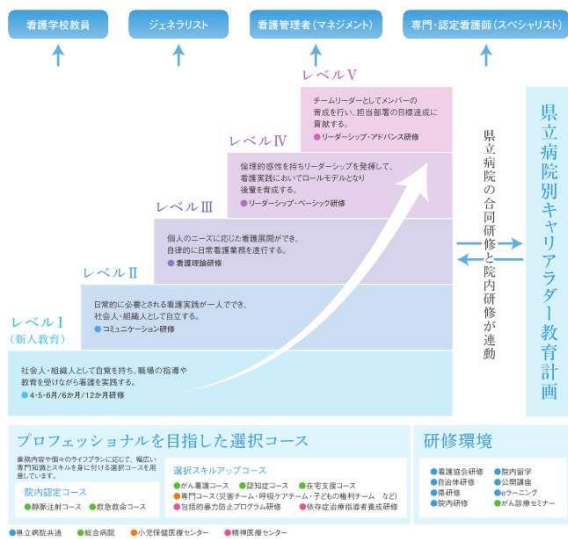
看護学校教員

ジェネラリスト

看護管理者（マネジメント）

専門・認定看護師（スペシャリスト）

レベルⅤ

チームリーダーとしてメンバーの育成を行い、担当部署の目標達成に貢献する。

●リーダーシップ・アドバンス研修

レベルⅣ

倫理的感性を持ちリーダーシップを発揮して、看護実践においてロールモデルとなり後輩を育成する。

●リーダーシップ・ベーシック研修

レベルⅢ

個人のニーズに応じた看護展開ができ、自律的に日常看護業務を遂行する。

●看護理論研修

レベルⅡ

日常的に必要とされる看護実践が一人でき、社会人・組織人として自立する。

●コミュニケーション研修

レベルⅠ（新人教育）

社会人・組織人として自覚を持ち、職場の指導や教育を受けながら看護を実践する。

●4・5・6月/6か月/12か月研修

県立病院の合同研修と院内研修が連動

県立病院別キャリアラダー教育計画

プロフェッショナルを目指した選択コース

業務内容や個々のライフプランに応じて、幅広い専門知識とスキルを身に付ける選択コースを用意しています。

院内認定コース

●静脈注射コース　●救急救命コース

選択スキルアップコース

●がん看護コース　●認知症コース　●在宅支援コース
●専門コース（災害チーム・呼吸ケアチーム・子どもの権利チーム　など）
●包括的暴力防止プログラム研修　●依存症治療指導者養成研修

研修環境

●看護協会研修　●院内留学
●自治体研修　●公開講座
●県研修　●eラーニング
●院内研修　●がん診療セミナー

●県立病院共通　●総合病院　●小児保健医療センター　●精神医療センター